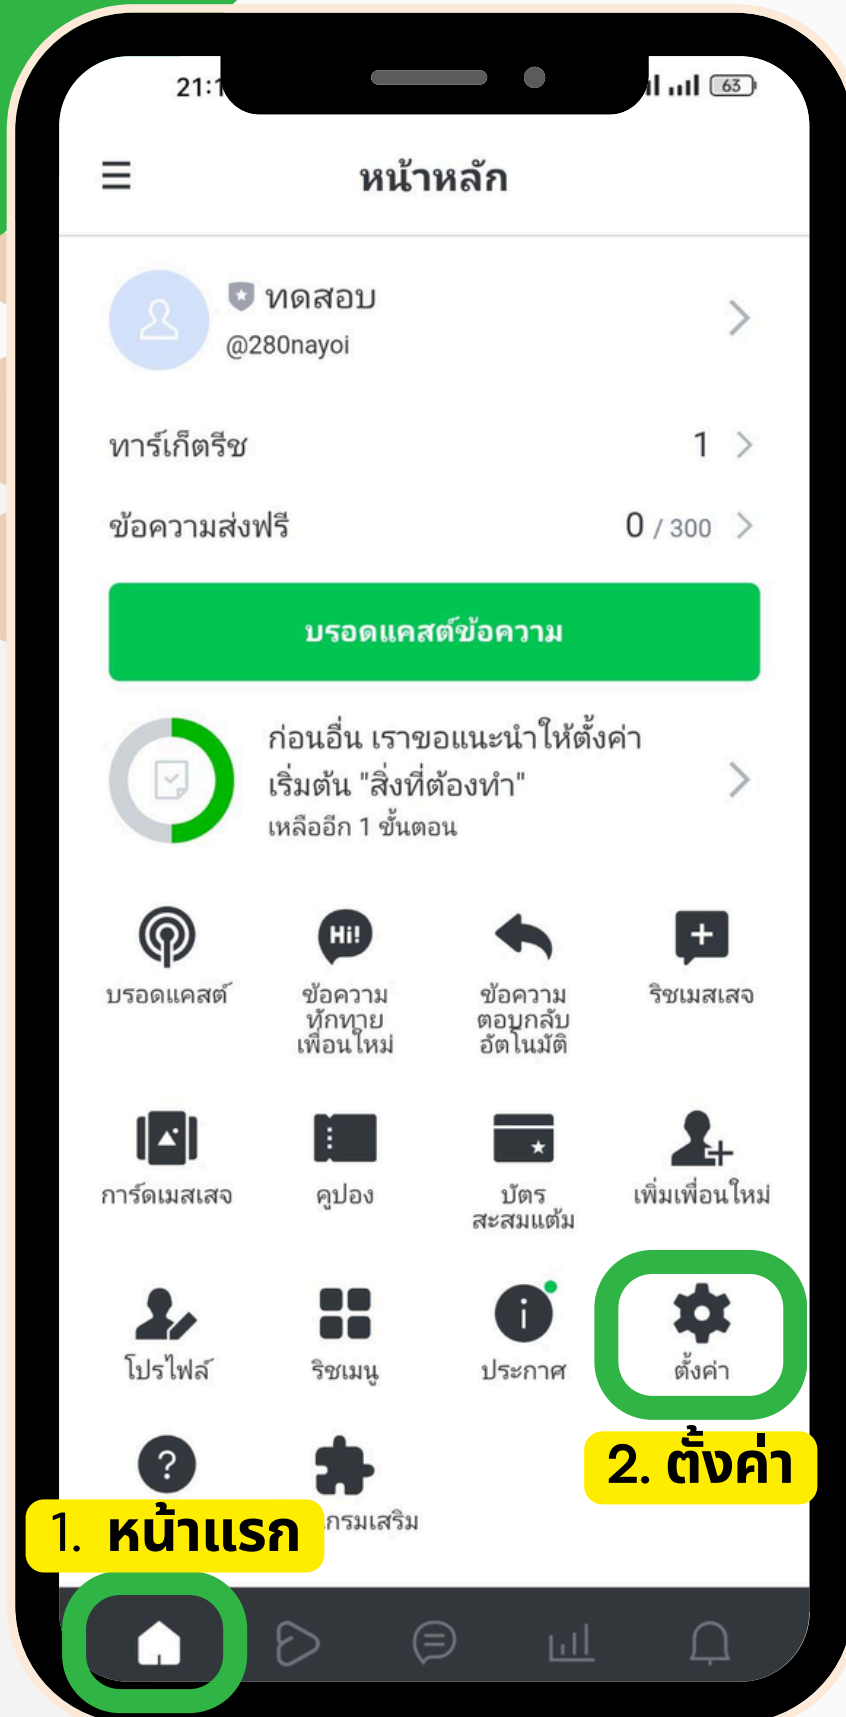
21:1

63

หน้าหลัก

ทดสอบ
@280nayoi

ทาร์เก็ตรีช 1

ข้อความส่งฟรี 0 / 300

บรอดแคสต์ข้อความ

ก่อนอื่น เราขอแนะนำให้ตั้งค่าเริ่มต้น "สิ่งที่ต้องทำ"
เหลืออีก 1 ขั้นตอน

Hi!

บรอดแคสต์

ข้อความทักทายเพื่อนใหม่

ข้อความตอบกลับอัตโนมัติ

ริชเมสเสจ

การ์ดเมสเสจ

คูปอง

บัตรสะสมแต้ม

เพิ่มเพื่อนใหม่

โปรไฟล์

ริชเมนู

ประกาศ

ตั้งค่า

2. ตั้งค่า

1. หน้าแรก

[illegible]กรมเสริม